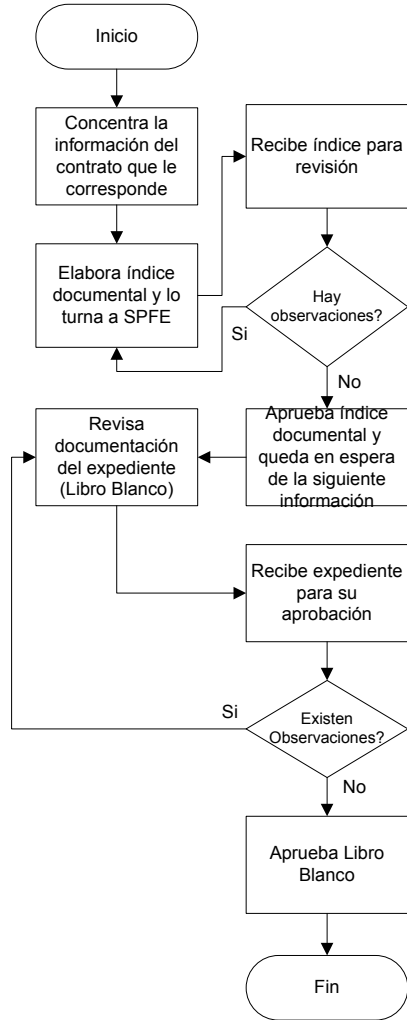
Inicio

Concentra la información del contrato que le corresponde

Recibe índice para revisión

Elabora índice documental y lo turna a SPFE

Hay observaciones?

Si

No

Revisa documentación del expediente (Libro Blanco)

Aprueba índice documental y queda en espera de la siguiente información

Recibe expediente para su aprobación

Si

Existen Observaciones?

No

Aprueba Libro Blanco

Fin